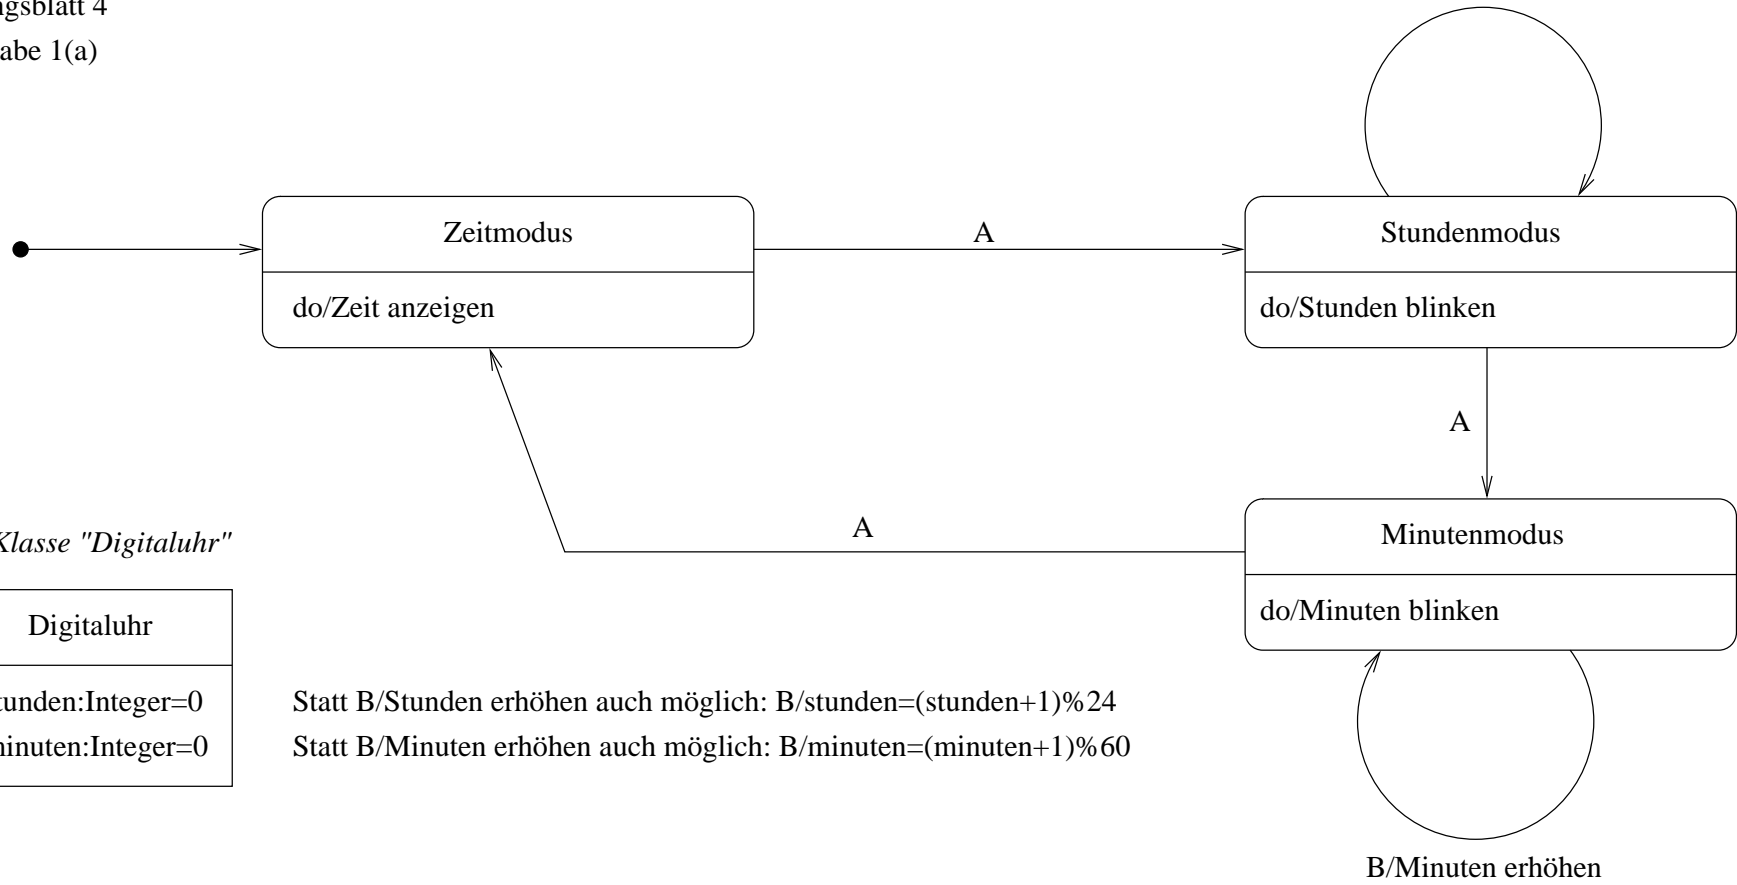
ngsblatt 4
abe 1(a)

Zeitmodus

do/Zeit anzeigen

A

Stundenmodus

do/Stunden blinken

A

A

Minutenmodus

do/Minuten blinken

Klasse "Digitaluhr"

Digitaluhr

tunden:Integer=0
minuten:Integer=0

Statt B/Stunden erhöhen auch möglich: B/stunden=(stunden+1)%24
Statt B/Minuten erhöhen auch möglich: B/minuten=(minuten+1)%60

B/Minuten erhöhen